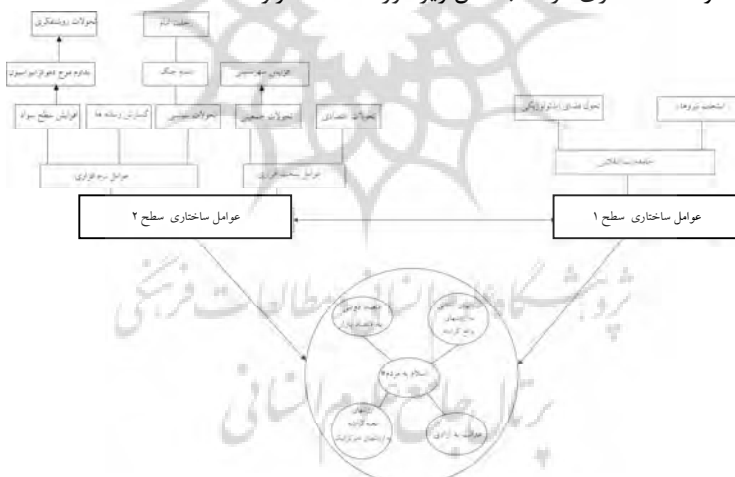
تحولات روشنفکری

تداوم موج دموکراتیزاسیون

افزایش سطح سواد

گسترش رسانه ها

رحلت امام

پایان جنگ

تحولات سیاسی

افزایش شهرنشینی

تحولات جمعیتی

تحولات اقتصادی

عوامل نرم افزاری

عوامل سخت افزاری

تحول فضای ایدئولوژیکی

انشعاب نیروها

جامعه بعد انقلاب

عوامل ساختاری سطح ۲

عوامل ساختاری سطح ۱

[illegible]

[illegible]

اسلام به مردم‌سالاری

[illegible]

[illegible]